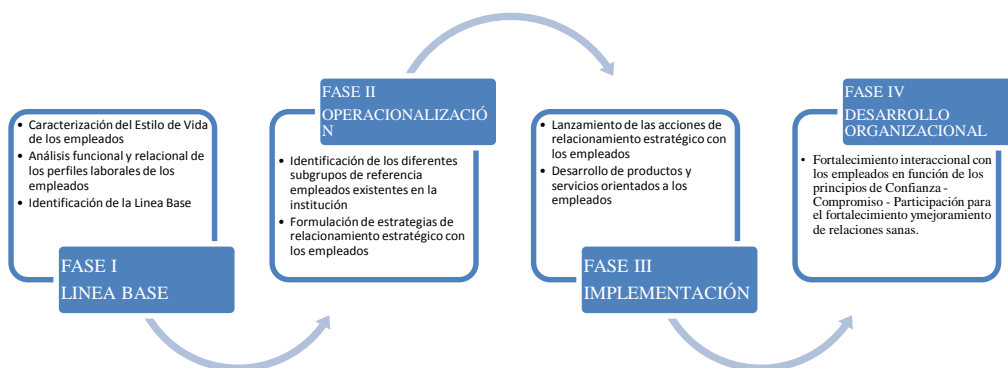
• Caracterización del Estilo de Vida de los empleados
• Análisis funcional y relacional de los perfiles laborales de los empleados
• Identificación de la Linea Base

FASE I
LINEA BASE

FASE II
OPERACIONALIZACIÓN

• Identificación de los diferentes subgrupos de referencia empleados existentes en la institución
• Formulación de estrategias de relacionamiento estratégico con los empleados

• Lanzamiento de las acciones de relacionamiento estratégico con los empleados
• Desarrollo de productos y servicios orientados a los empleados

FASE III
IMPLEMENTACIÓN

FASE IV
DESARROLLO ORGANIZACIONAL

• Fortalecimiento interaccional con los empleados en función de los principios de Confianza - Compromiso - Participación para el fortalecimiento ymejoramiento de relaciones sanas.